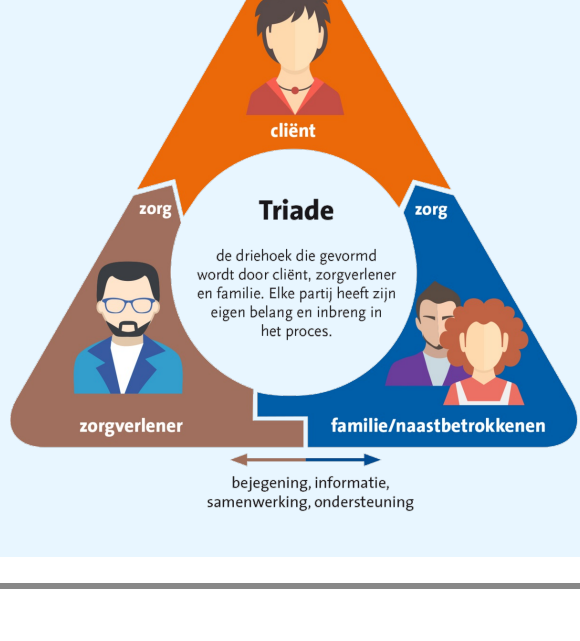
cliënt

zorg

Triade

zorg

de driehoek die gevormd wordt door cliënt, zorgverlener en familie. Elke partij heeft zijn eigen belang en inbreng in het proces.

zorgverlener

familie/naastbetrokkenen

bejegening, informatie, samenwerking, ondersteuning